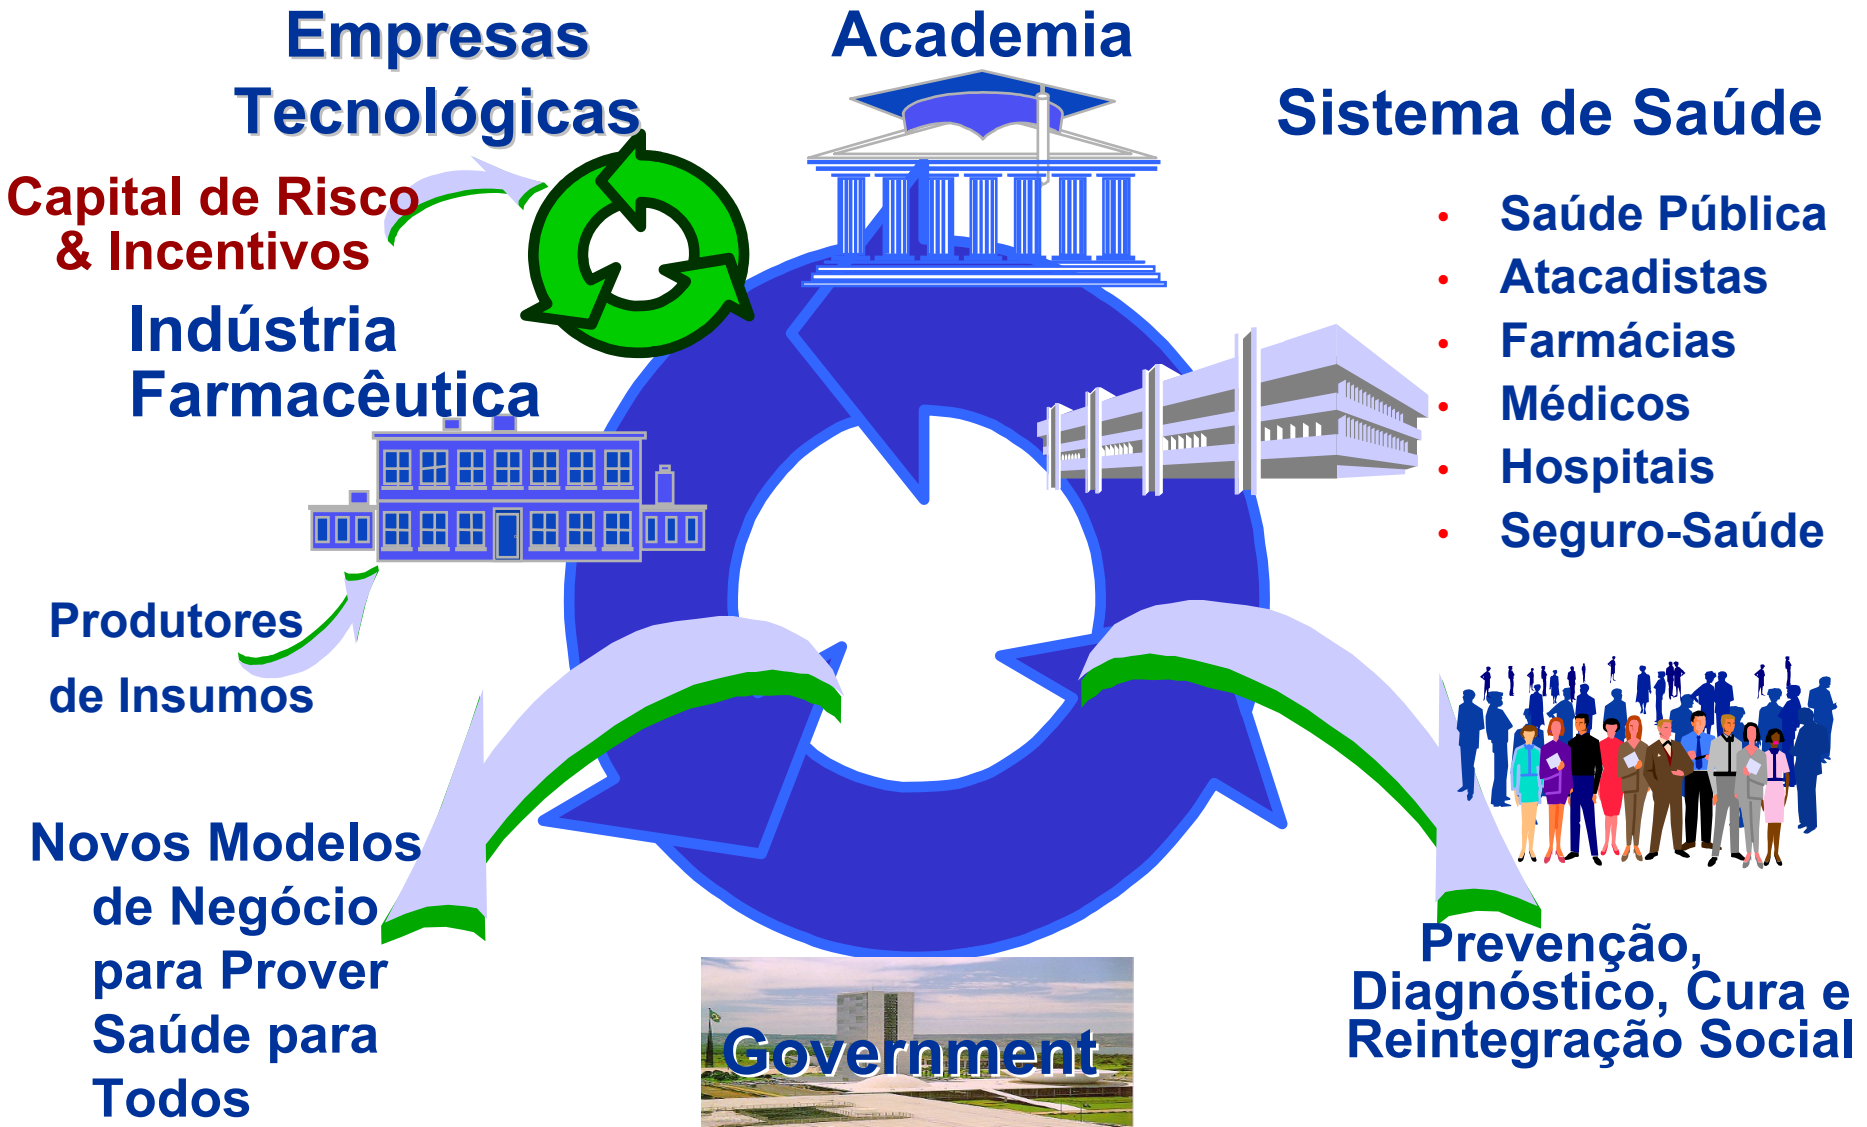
Empresas Tecnológicas

Academia

Sistema de Saúde

- Saúde Pública
- Atacadistas
- Farmácias
- Médicos
- Hospitais
- Seguro-Saúde

Capital de Risco & Incentivos

Indústria Farmacêutica

Produtores de Insumos

Novos Modelos de Negócio para Prover Saúde para Todos

Government

Prevenção, Diagnóstico, Cura e Reintegração Social